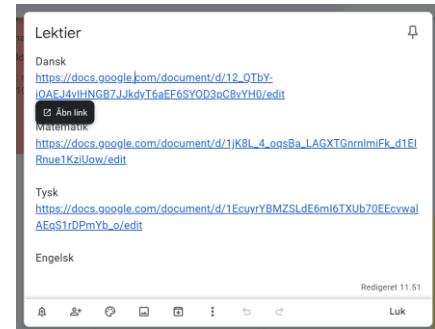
Lektier

Dansk
https://docs.google.com/document/d/12_QTbY-iOAEJ4vIHNGB7JJkdyT6aEF6SYOD3pC8vYH0/edit

Åbn link
Matematik
https://docs.google.com/document/d/1jK8L_4_oqsBa_LAGXTGnrnlmiFk_d1ElRnue1KziUow/edit

Tysk
https://docs.google.com/document/d/1EcuyrYBMZSLdE6mI6TXUb70EEcvwalAEqS1rDPmYb_o/edit

Engelsk

Redigeret 11.51

Luk